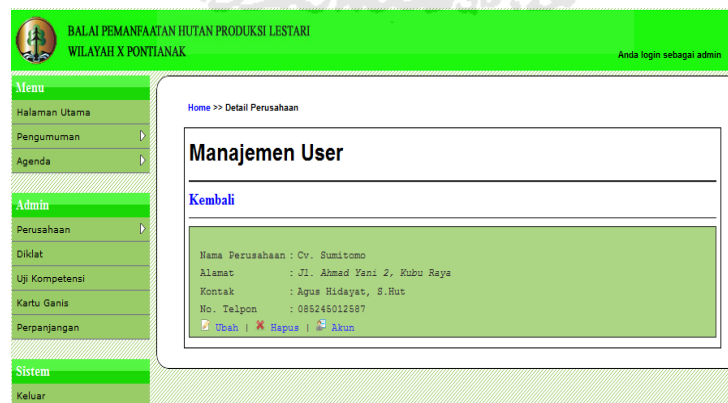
BALAI PEMANFAATAN HUTAN PRODUKSI LESTARI
WILAYAH X PONTIANAK

Anda login sebagai admin

Menu
Halaman Utama
Pengumuman
Agenda

Admin
Perusahaan
Diklat
Uji Kompetensi
Kartu Ganis
Perpanjangan

Sistem
Keluar

Home >> Detail Perusahaan

Manajemen User

Kembali

| | | |
|---|---|---|
| Nama Perusahaan | : | Cv. Sumitomo |
| Alamat | : | Jl. Ahmad Yani 2, Kubu Raya |
| Kontak | : | Agus Hidayat, S.Hut |
| No. Telpon | : | 085245012587 |

Ubah | Hapus | Akun